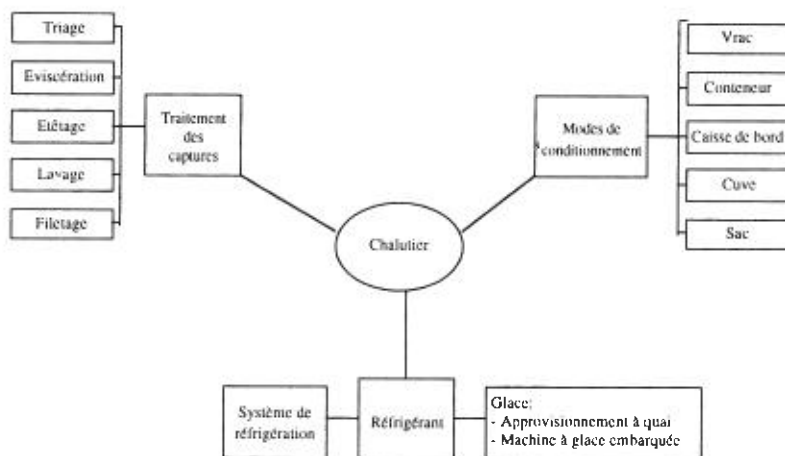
Triage

Eviscération

Etêtage

Lavage

Filetage

Traitement des captures

Chalutier

Modes de conditionnement

Vrac

Conteneur

Caisse de bord

Cuve

Sac

Système de réfrigération

Réfrigérant

Glace:
- Approvisionnement à quai
- Machine à glace embarquée